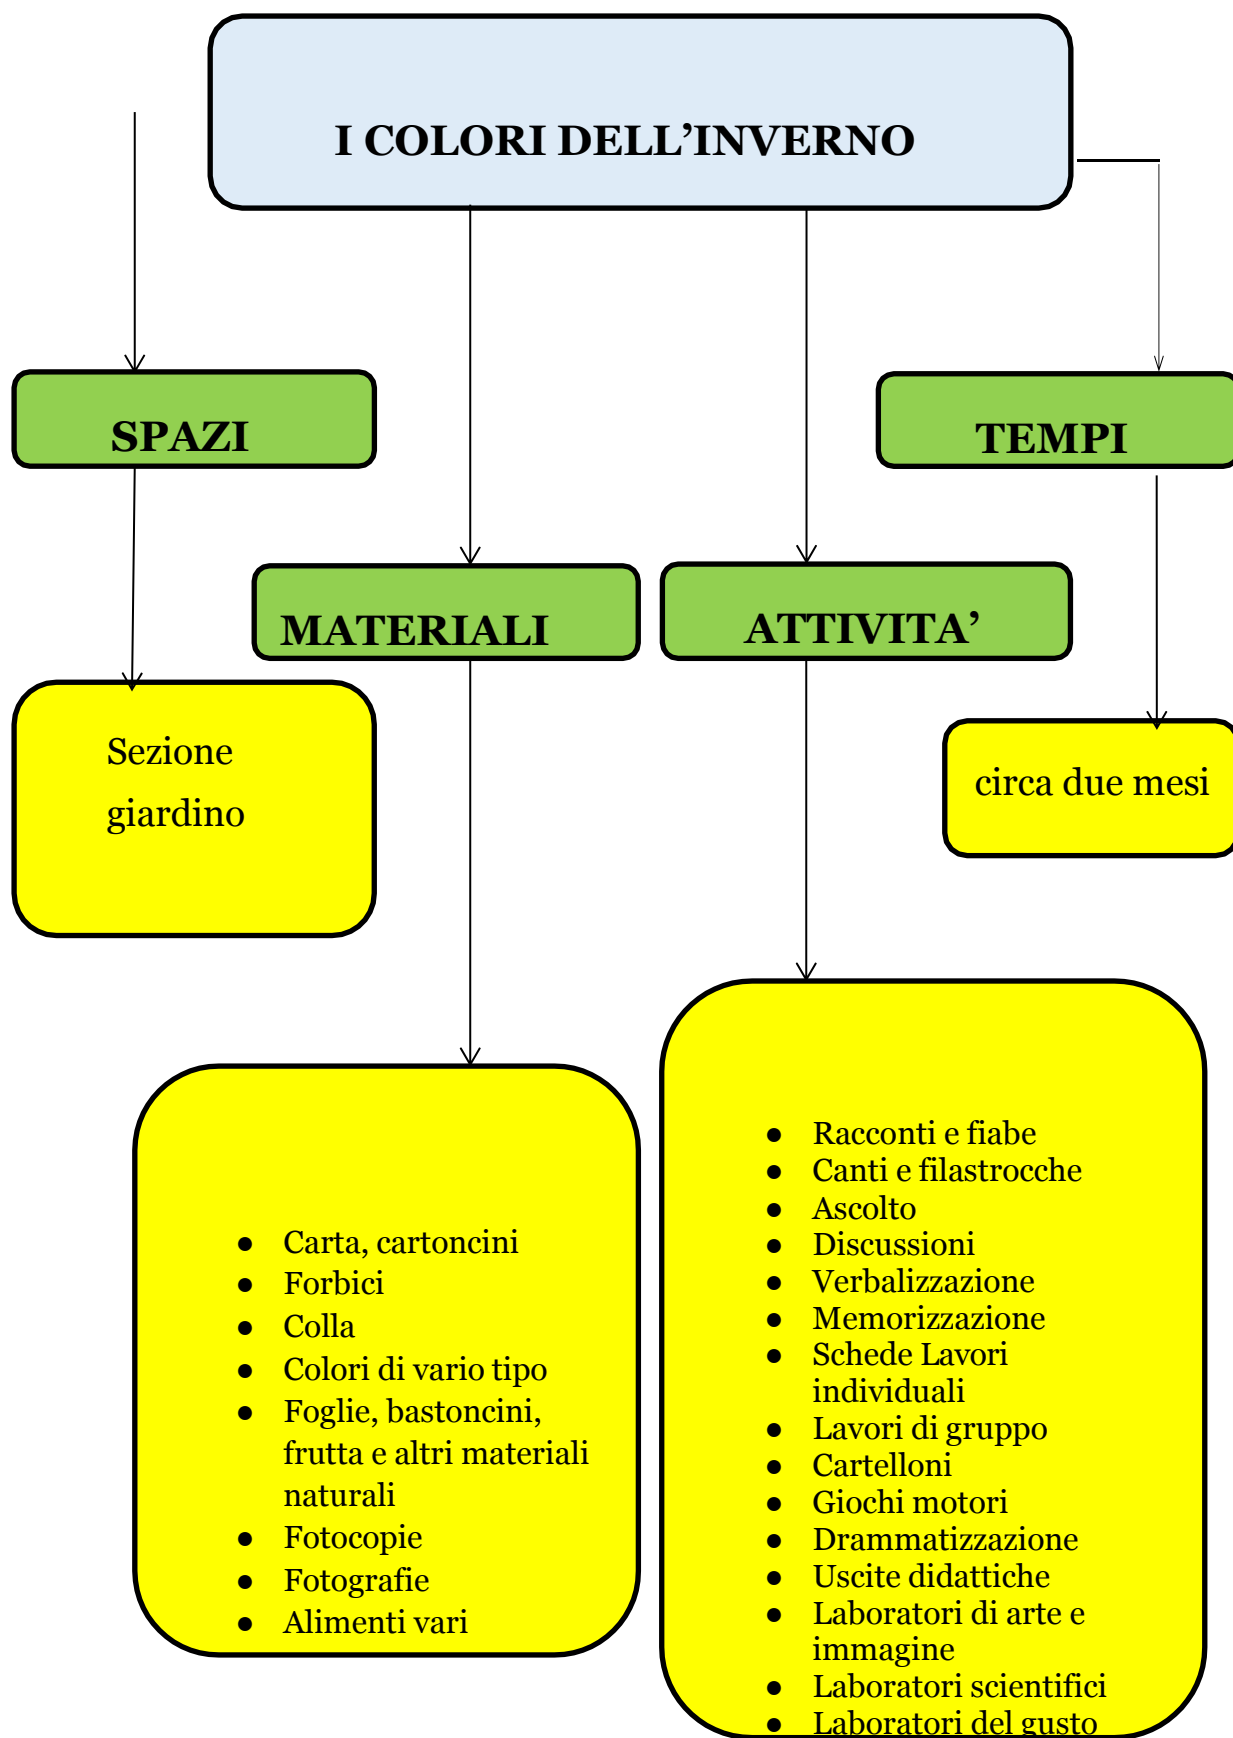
I COLORI DELL’INVERNO

SPAZI

TEMPI

MATERIALI

ATTIVITA’

Sezione giardino

circa due mesi

- Carta, cartoncini
- Forbici
- Colla
- Colori di vario tipo
- Foglie, bastoncini, frutta e altri materiali naturali
- Fotocopie
- Fotografie
- Alimenti vari

- Racconti e fiabe
- Canti e filastrocche
- Ascolto
- Discussioni
- Verbalizzazione
- Memorizzazione
- Schede Lavori individuali
- Lavori di gruppo
- Cartelloni
- Giochi motori
- Drammatizzazione
- Uscite didattiche
- Laboratori di arte e immagine
- Laboratori scientifici
- Laboratori del gusto